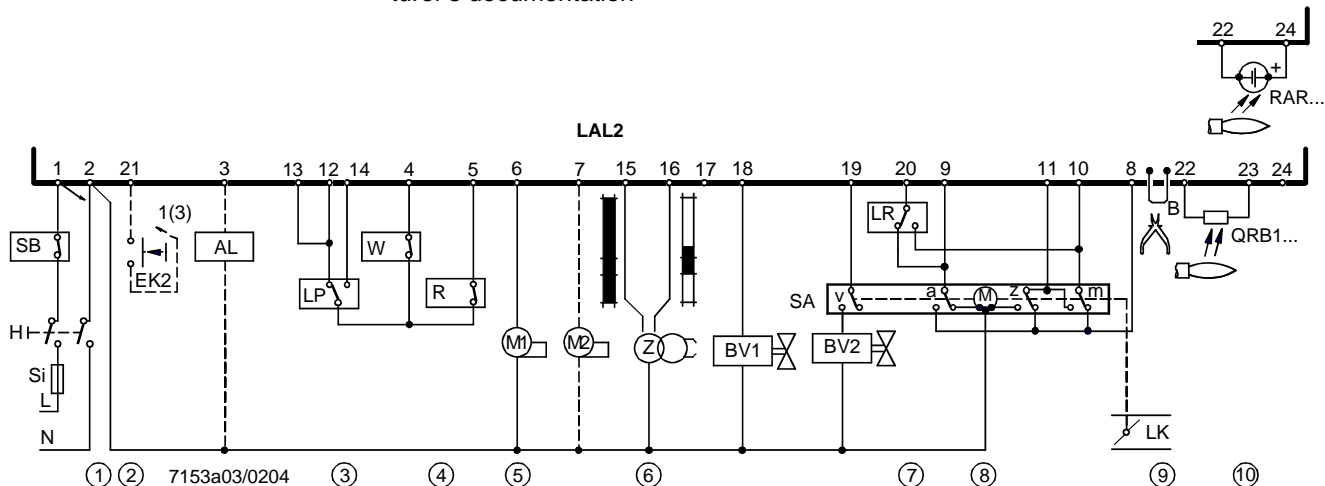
turer's documentation

22 24
+
RAR...

LAL2

1 2 21 3 13 12 14 4 5 6 7 15 16 17 18 19 20 9 11 10 8 22 23 24

1(3)
SB
EK2
AL
W
LP
R
LR
B
QRB1...
SA
v
a
M
z
m
H
Si
L
M1
M2
Z
BV1
BV2
N
LK

① ② 7153a03/0204 ③ ④ ⑤ ⑥ ⑦ ⑧ ⑨ ⑩